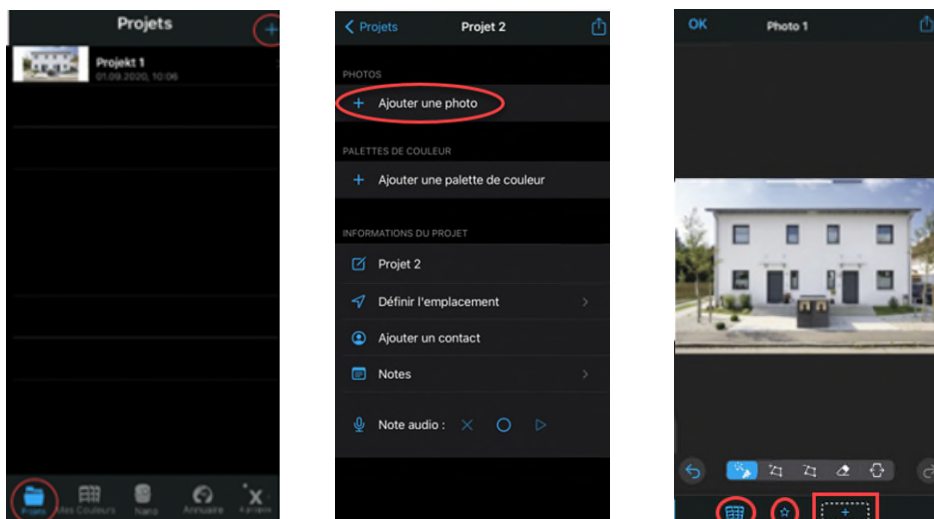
Projets
+
Projekt 1
01.09.2020, 10:06
Projets
Mes Couleurs
Nano
Annuaire
X

< Projets
Projet 2
PHOTOS
+ Ajouter une photo
PALETTES DE COULEUR
+ Ajouter une palette de couleur
INFORMATIONS DU PROJET
Projet 2
Définir l'emplacement
Ajouter un contact
Notes
Note audio :

OK
Photo 1
+